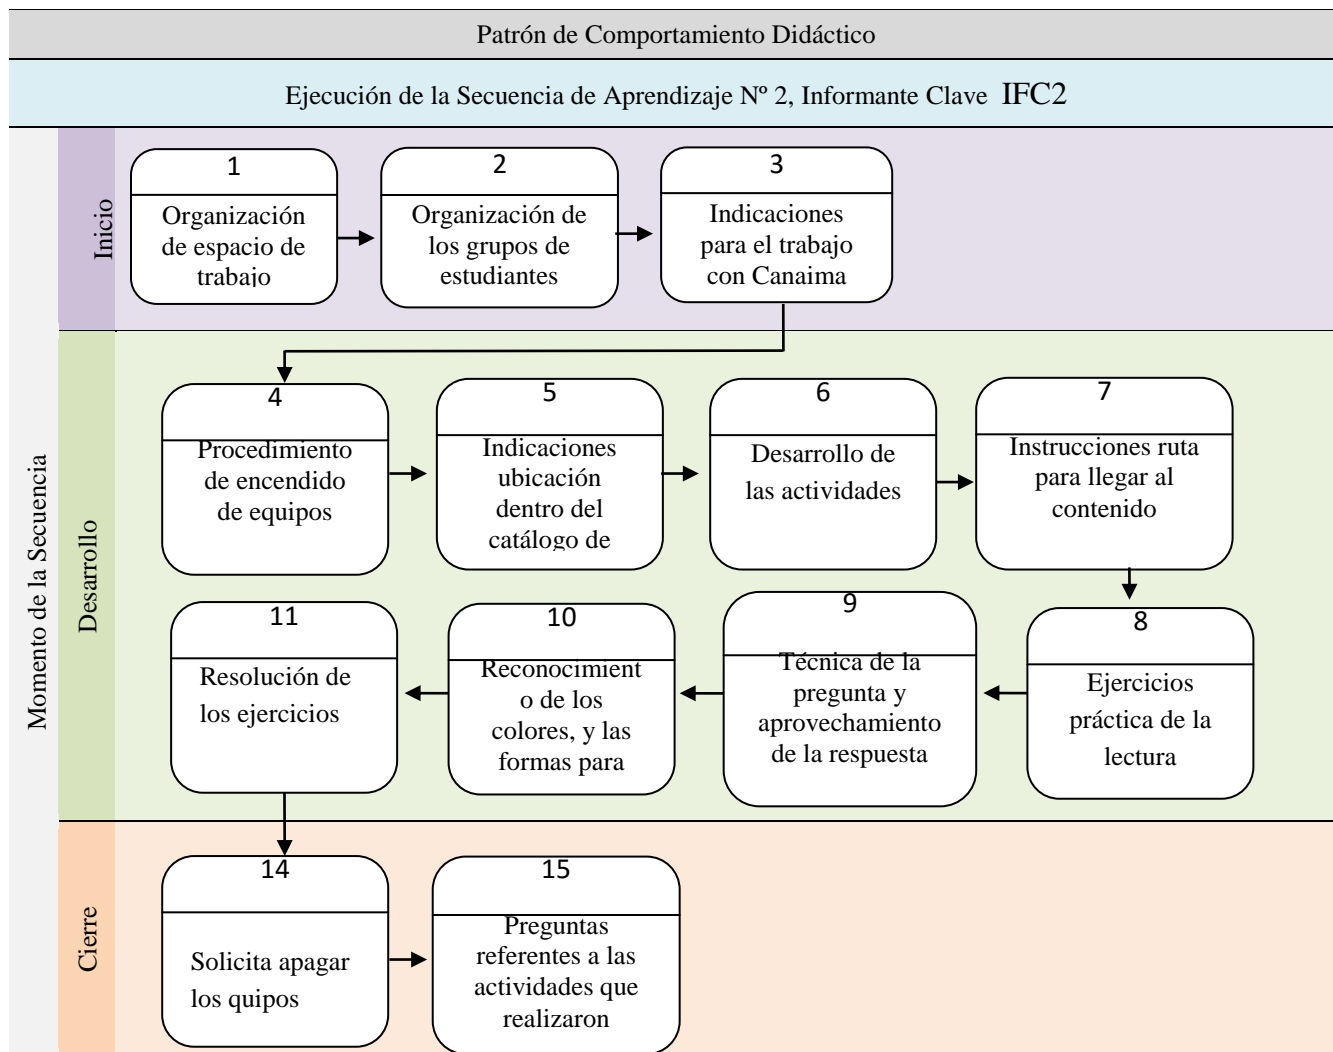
Patrón de Comportamiento Didáctico

Ejecución de la Secuencia de Aprendizaje Nº 2, Informante Clave IFC2

Momento de la Secuencia

Inicio

1
Organización de espacio de trabajo

2
Organización de los grupos de estudiantes

3
Indicaciones para el trabajo con Canaima

Desarrollo

4
Procedimiento de encendido de equipos

5
Indicaciones ubicación dentro del catálogo de

6
Desarrollo de las actividades

7
Instrucciones ruta para llegar al contenido

8
Ejercicios práctica de la lectura

9
Técnica de la pregunta y aprovechamiento de la respuesta

10
Reconocimient o de los colores, y las formas para

11
Resolución de los ejercicios

Cierre

14
Solicita apagar los quipos

15
Preguntas referentes a las actividades que realizaron